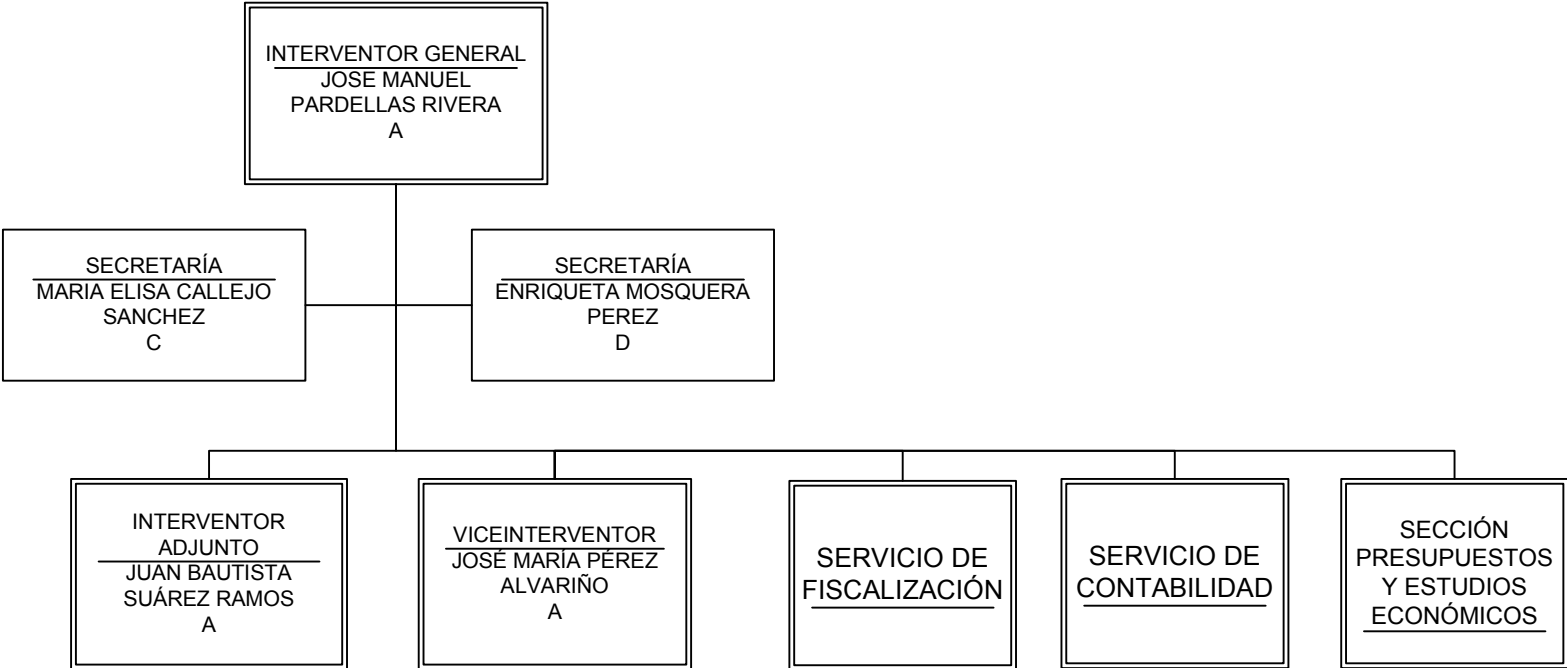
INTERVENTOR GENERAL
JOSE MANUEL PARDELLAS RIVERA
A

SECRETARÍA
MARIA ELISA CALLEJO SANCHEZ
C

SECRETARÍA
ENRIQUETA MOSQUERA PEREZ
D

INTERVENTOR ADJUNTO
JUAN BAUTISTA SUÁREZ RAMOS
A

VICEINTERVENTOR
JOSÉ MARÍA PÉREZ ALVARIÑO
A

SERVICIO DE FISCALIZACIÓN

SERVICIO DE CONTABILIDAD

SECCIÓN PRESUPUESTOS Y ESTUDIOS ECONÓMICOS